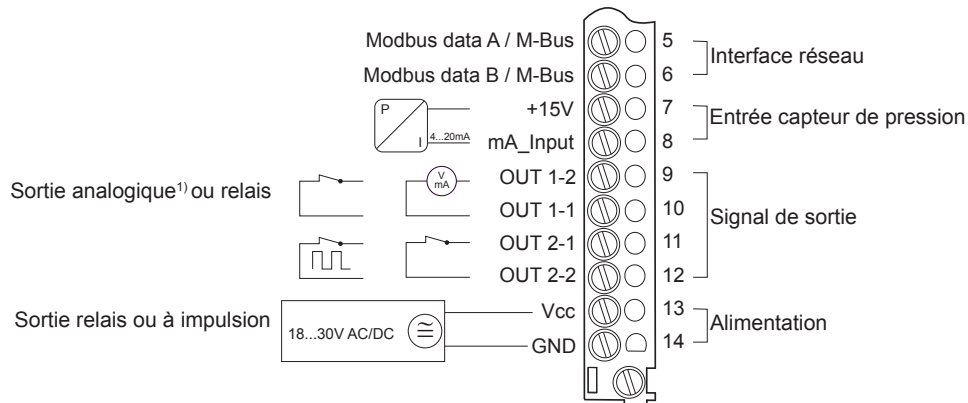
Modbus data A / M-Bus
Modbus data B / M-Bus
+15V
mA_Input
OUT 1-2
OUT 1-1
OUT 2-1
OUT 2-2
Vcc
GND

5
6
7
8
9
10
11
12
13
14

Interface réseau
Entrée capteur de pression
Signal de sortie
Alimentation

P
I
4...20mA

V
mA

Sortie analogique$^{1)}$ ou relais

Sortie relais ou à impulsion

18...30V AC/DC